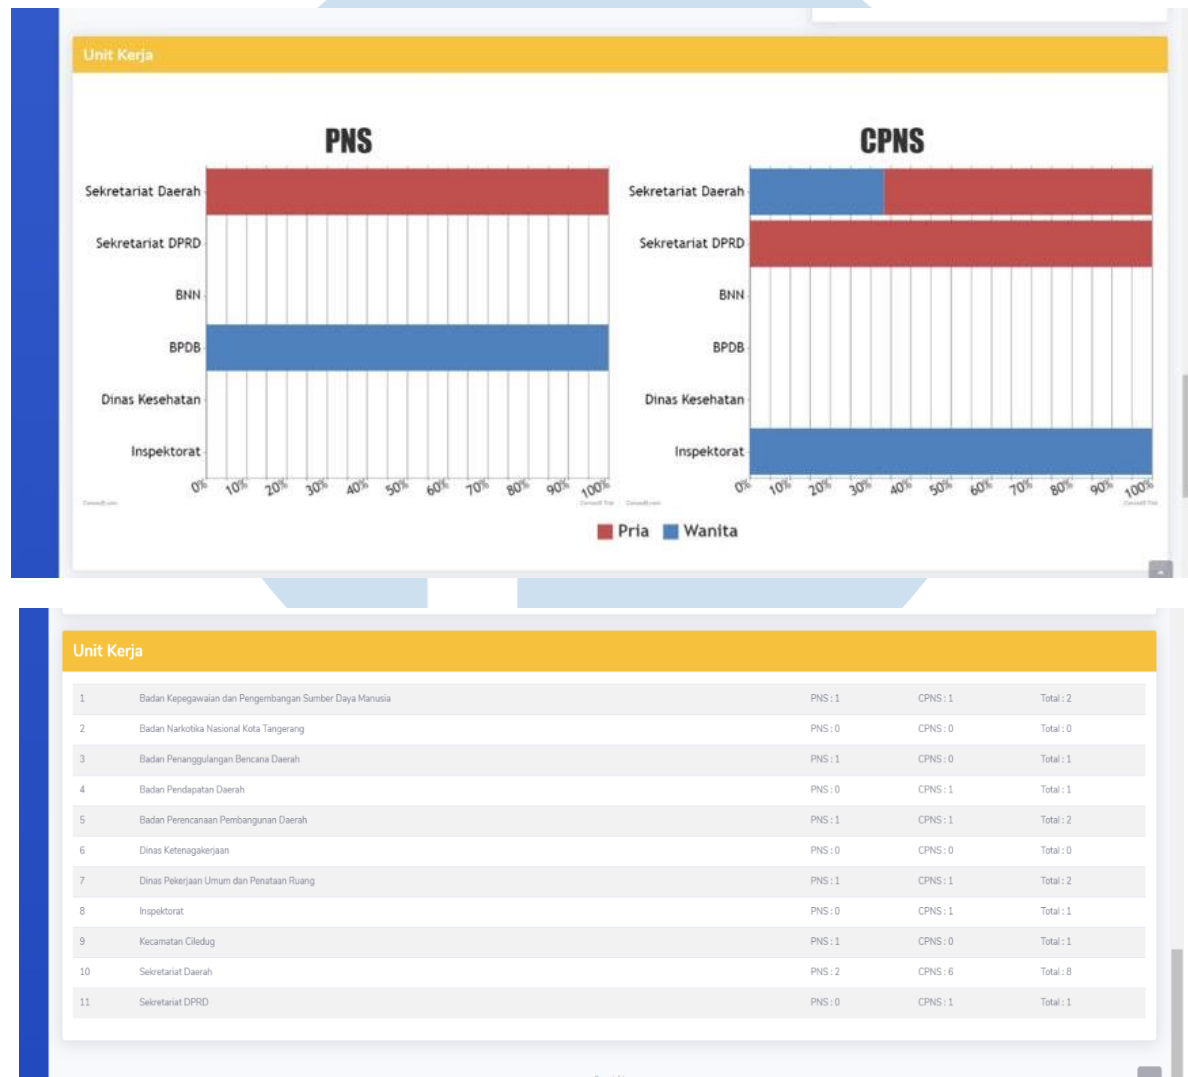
Unit Kerja

PNS

Sekretariat Daerah
Sekretariat DPRD
BNN
BPDB
Dinas Kesehatan
Inspektorat

0% 10% 20% 30% 40% 50% 60% 70% 80% 90% 100%

CPNS

Sekretariat Daerah
Sekretariat DPRD
BNN
BPDB
Dinas Kesehatan
Inspektorat

0% 10% 20% 30% 40% 50% 60% 70% 80% 90% 100%

Pria Wanita

Unit Kerja

| | | | | |
|---|---|---|---|---|
| 1 | Badan Kepegawaian dan Pengembangan Sumber Daya Manusia | PNS : 1 | CPNS : 1 | Total : 2 |
| 2 | Badan Narkotika Nasional Kota Tangerang | PNS : 0 | CPNS : 0 | Total : 0 |
| 3 | Badan Penanggulangan Bencana Daerah | PNS : 1 | CPNS : 0 | Total : 1 |
| 4 | Badan Pendapatan Daerah | PNS : 0 | CPNS : 1 | Total : 1 |
| 5 | Badan Perencanaan Pembangunan Daerah | PNS : 1 | CPNS : 1 | Total : 2 |
| 6 | Dinas Ketenagakerjaan | PNS : 0 | CPNS : 0 | Total : 0 |
| 7 | Dinas Pekerjaan Umum dan Penataan Ruang | PNS : 1 | CPNS : 1 | Total : 2 |
| 8 | Inspektorat | PNS : 0 | CPNS : 1 | Total : 1 |
| 9 | Kecamatan Ciledug | PNS : 1 | CPNS : 0 | Total : 1 |
| 10 | Sekretariat Daerah | PNS : 2 | CPNS : 6 | Total : 8 |
| 11 | Sekretariat DPRD | PNS : 0 | CPNS : 1 | Total : 1 |